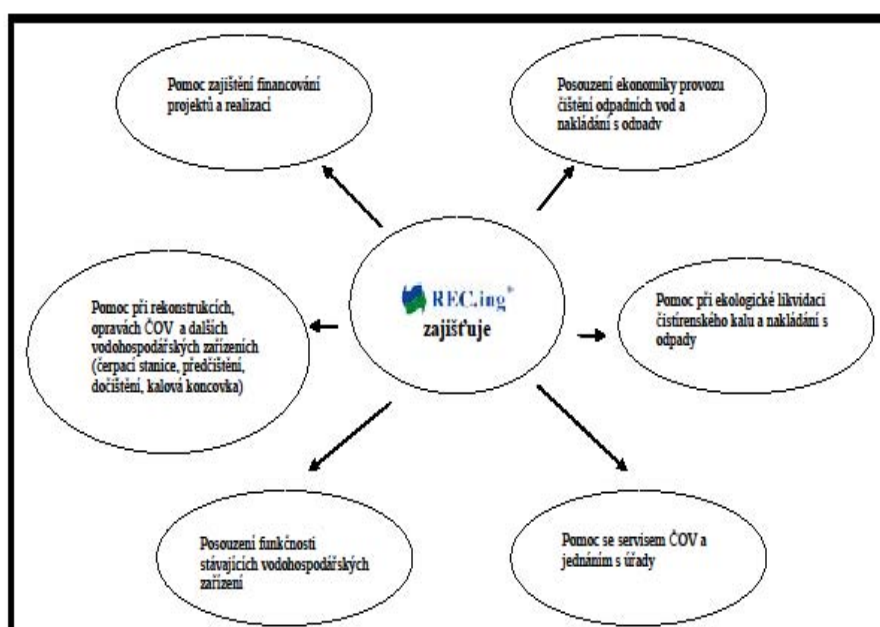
Pomoc zajištění financování projektů a realizaci

Posouzení ekonomiky provozu čištění odpadních vod a nakládání s odpadv

REC.ing®
zajišťuje

Pomoc při rekonstrukcích, opravách ČOV a dalších vodohospodářských zařízeních (čerpací stanice, předčištění, dočištění, kalová koncovka)

Pomoc při ekologické likvidaci čístírenského kalu a nakládání s odpady

Posouzení funkčnosti stávajících vodohospodářských zařízení

Pomoc se servisem ČOV a jednáním s úřady